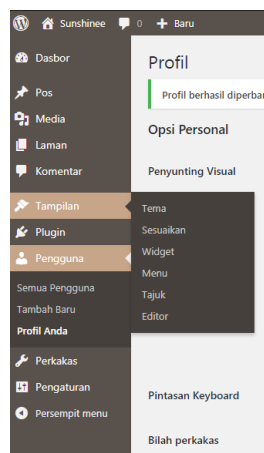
Sunshinee 0 + Baru

Dasbor
Pos
Media
Laman
Komentar
Tampilan
Plugin
Pengguna
Semua Pengguna
Tambah Baru
Profil Anda
Perkakas
Pengaturan
Persempit menu

Tema
Sesuaikan
Widget
Menu
Tajuk
Editor

Profil

Profil berhasil diperbar

Opsi Personal

Penyunting Visual

Pintasan Keyboard

Bilah perkakas